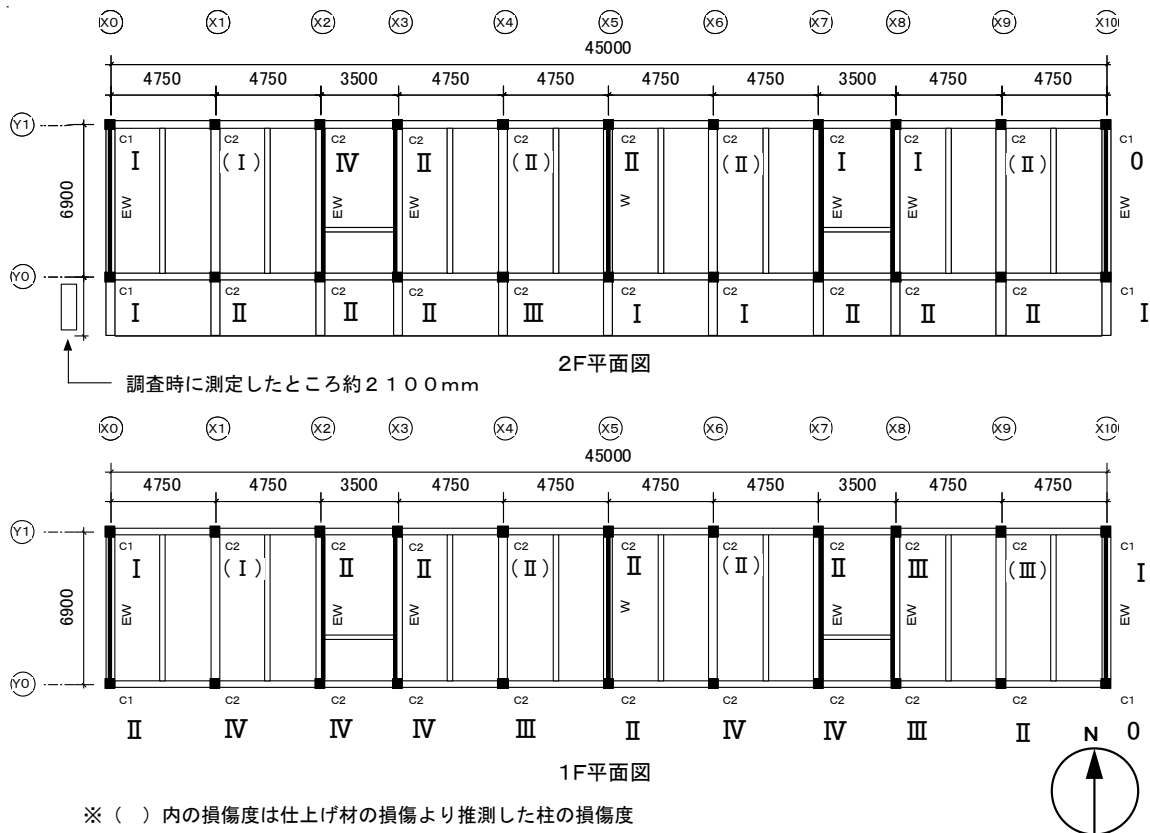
X0 X1 X2 X3 X4 X5 X6 X7 X8 X9 X10

45000

4750 4750 3500 4750 4750 4750 4750 3500 4750 4750

Y1

C1 C2 C2 C2 C2 C2 C2 C2 C2 C2 C1

Ⅰ (Ⅰ) Ⅳ Ⅱ (Ⅱ) Ⅱ (Ⅱ) Ⅰ Ⅰ (Ⅱ) 0

6900

EW EW EW W EW EW EW

Y0

C1 C2 C2 C2 C2 C2 C2 C2 C2 C2 C1

Ⅰ Ⅱ Ⅱ Ⅱ Ⅲ Ⅰ Ⅰ Ⅱ Ⅱ Ⅱ Ⅰ

2F平面図

調査時に測定したところ約2100mm

X0 X1 X2 X3 X4 X5 X6 X7 X8 X9 X10

45000

4750 4750 3500 4750 4750 4750 4750 3500 4750 4750

Y1

C1 C2 C2 C2 C2 C2 C2 C2 C2 C2 C1

Ⅰ (Ⅰ) Ⅱ Ⅱ (Ⅱ) Ⅱ (Ⅱ) Ⅱ Ⅲ (Ⅲ) Ⅰ

6900

EW EW EW W EW EW EW

Y0

C1 C2 C2 C2 C2 C2 C2 C2 C2 C2 C1

Ⅱ Ⅳ Ⅳ Ⅳ Ⅲ Ⅱ Ⅳ Ⅳ Ⅲ Ⅱ 0

N

1F平面図

※( )内の損傷度は仕上げ材の損傷より推測した柱の損傷度